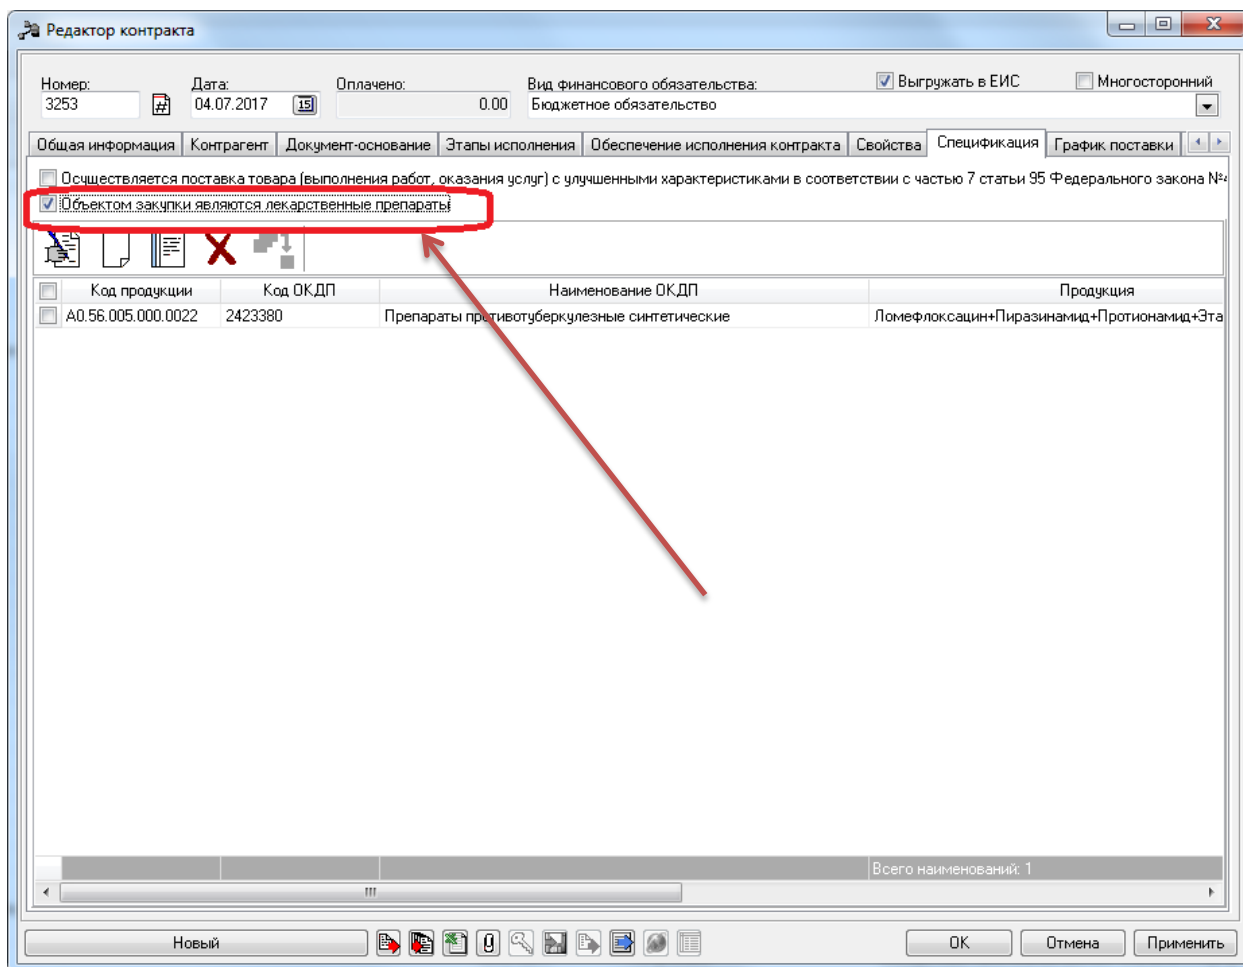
Редактор контракта

Номер:
3253
Дата:
04.07.2017
Оплачено:
0.00
Вид финансового обязательства:
Бюджетное обязательство
Выгружать в ЕИС
Многосторонний

Общая информация | Контрагент | Документ-основание | Этапы исполнения | Обеспечение исполнения контракта | Свойства | Спецификация | График поставки

Осуществляется поставка товара (выполнения работ, оказания услуг) с улучшенными характеристиками в соответствии с частью 7 статьи 95 Федерального закона №
Объектом закупки являются лекарственные препараты

| Код продукции | Код ОКДП | Наименование ОКДП | Продукция |
|---|---|---|---|
| А0.56.005.000.0022 | 2423380 | Препараты противотуберкулезные синтетические | Ломефлоксацин+Пиразинамид+Протионамид+Эта |

Всего наименований: 1

Новый
ОК
Отмена
Применить